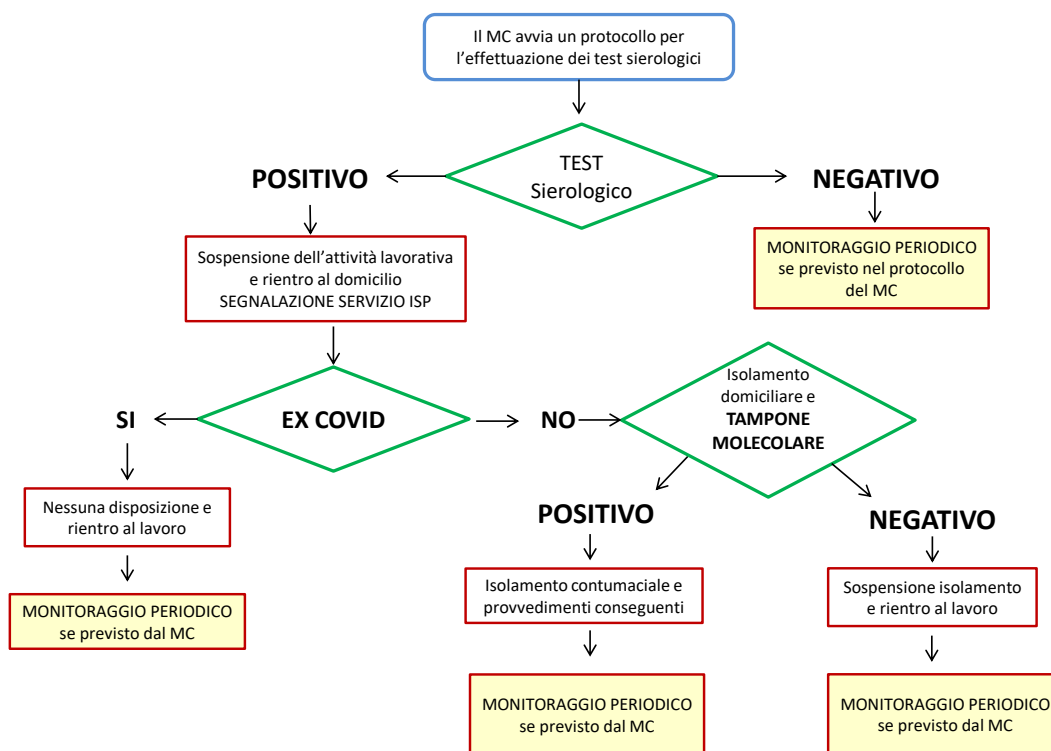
Il MC avvia un protocollo per l’effettuazione dei test sierologici

POSITIVO

TEST Sierologico

NEGATIVO

MONITORAGGIO PERIODICO se previsto nel protocollo del MC

Sospensione dell’attività lavorativa e rientro al domicilio SEGNALAZIONE SERVIZIO ISP

SI

EX COVID

NO

Isolamento domiciliare e **TAMPONE MOLECOLARE**

Nessuna disposizione e rientro al lavoro

MONITORAGGIO PERIODICO se previsto dal MC

POSITIVO

NEGATIVO

Isolamento contumaciale e provvedimenti conseguenti

Sospensione isolamento e rientro al lavoro

MONITORAGGIO PERIODICO se previsto dal MC

MONITORAGGIO PERIODICO se previsto dal MC